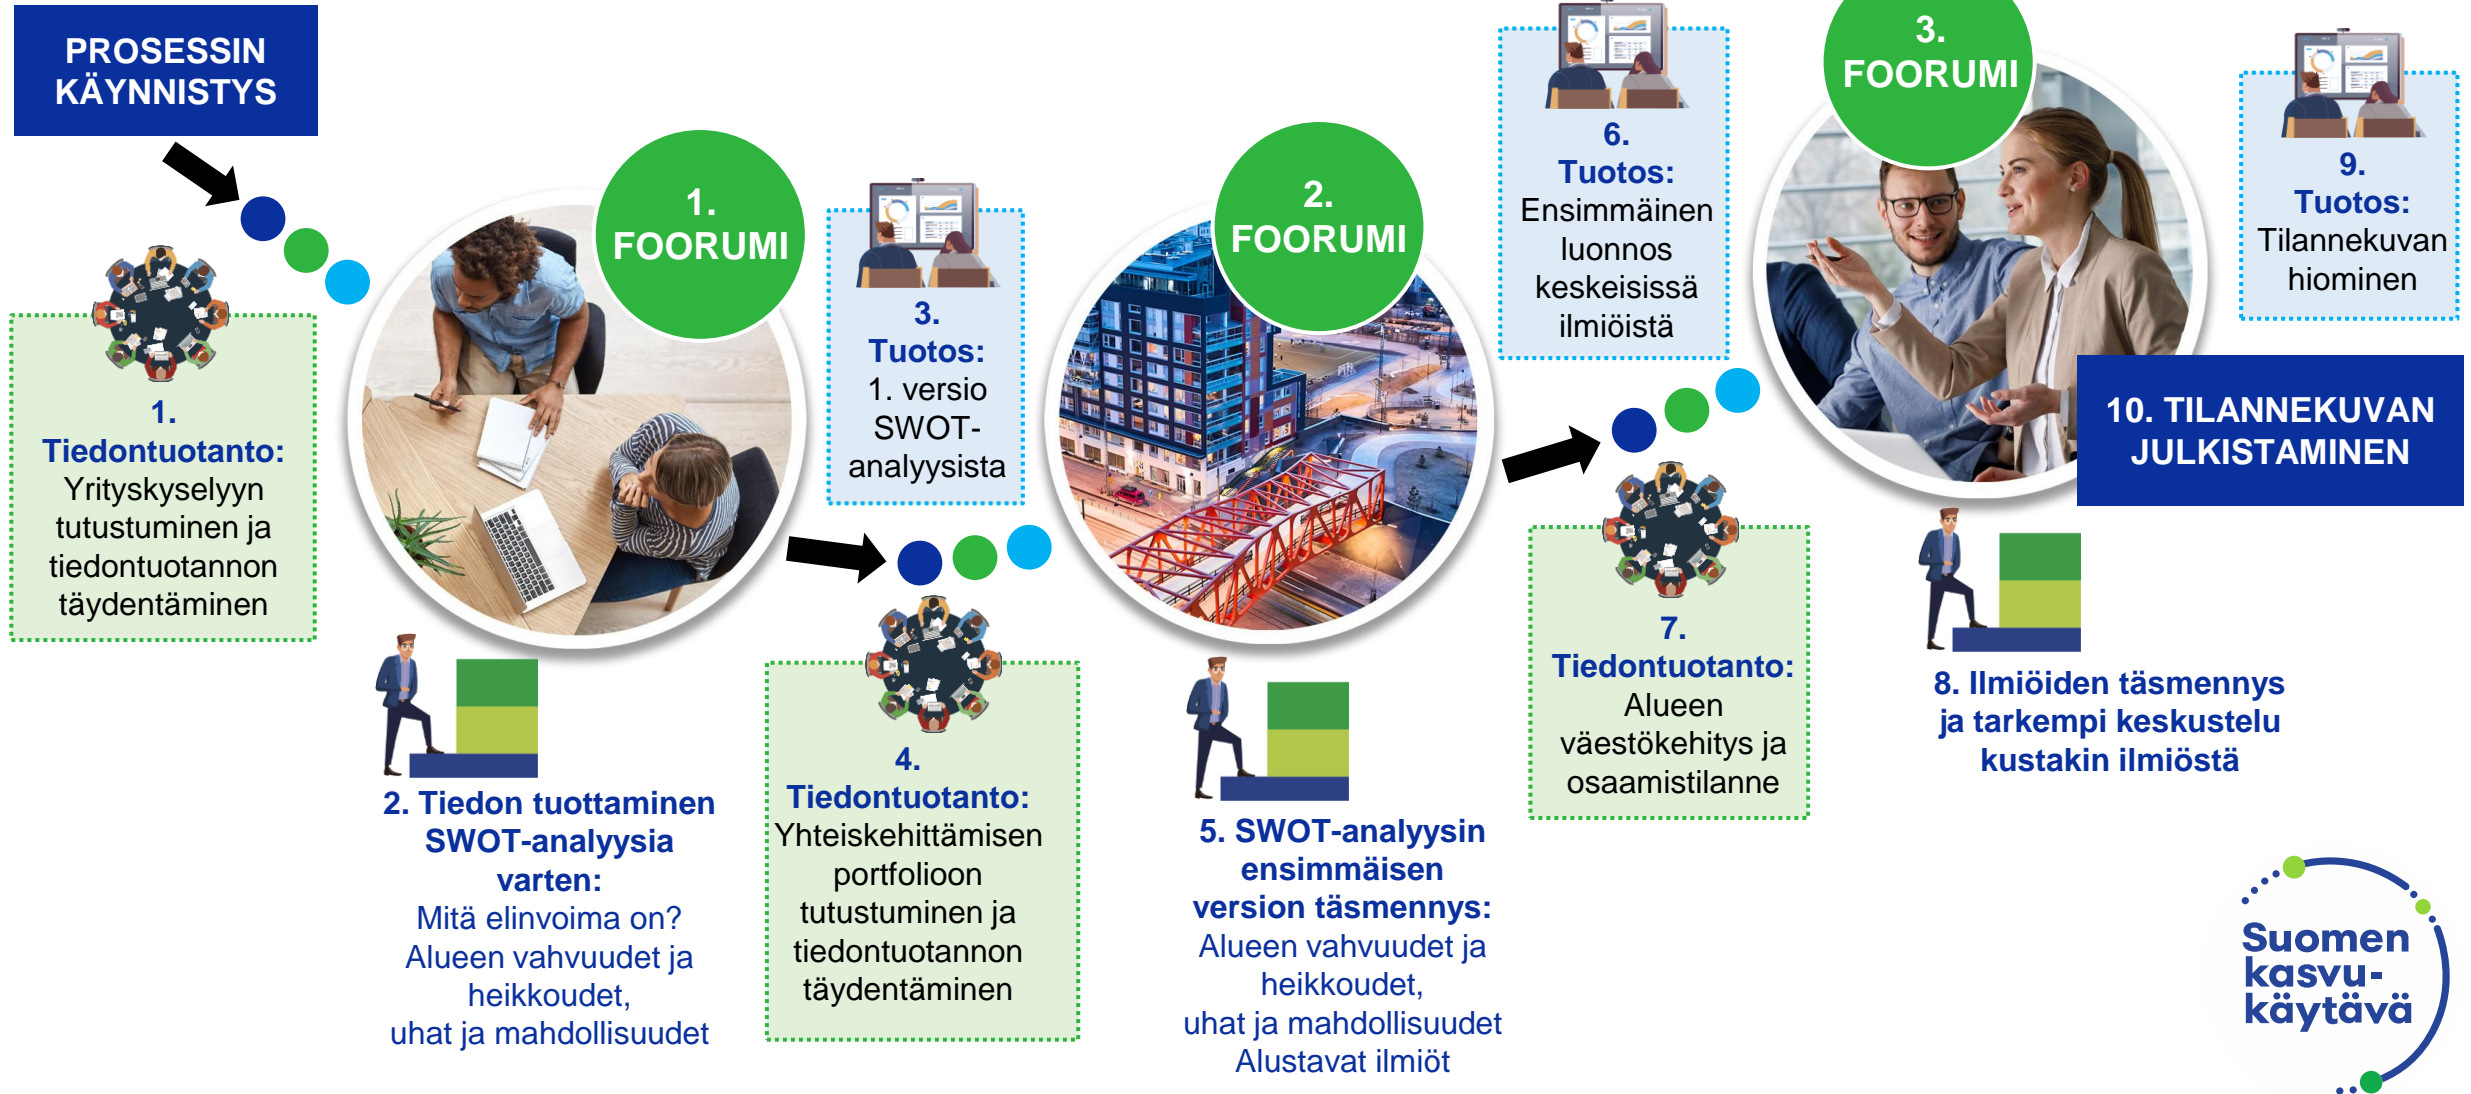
PROSESSIN KÄYNNISTYS

1. Tiedontuotanto: Yrityskyselyyn tutustuminen ja tiedontuotannon täydentäminen

1. FOORUMI

2. Tiedon tuottaminen SWOT-analyysia varten:
Mitä elinvoima on?
Alueen vahvuudet ja heikkoudet,
uhat ja mahdollisuudet

3. Tuotos: 1. versio SWOT-analyysista

4. Tiedontuotanto: Yhteiskehittämisen portfolioon tutustuminen ja tiedontuotannon täydentäminen

2. FOORUMI

5. SWOT-analyysin ensimmäisen version täsmennys:
Alueen vahvuudet ja heikkoudet,
uhat ja mahdollisuudet
Alustavat ilmiöt

6. Tuotos: Ensimmäinen luonnos keskeisissä ilmiöistä

7. Tiedontuotanto: Alueen väestökehitys ja osaamistilanne

3. FOORUMI

8. Ilmiöiden täsmennys ja tarkempi keskustelu kustakin ilmiöstä

9. Tuotos: Tilannekuvan hiominen

10. TILANNEKUVAN JULKISTAMINEN

Suomen kasvu-käytävä